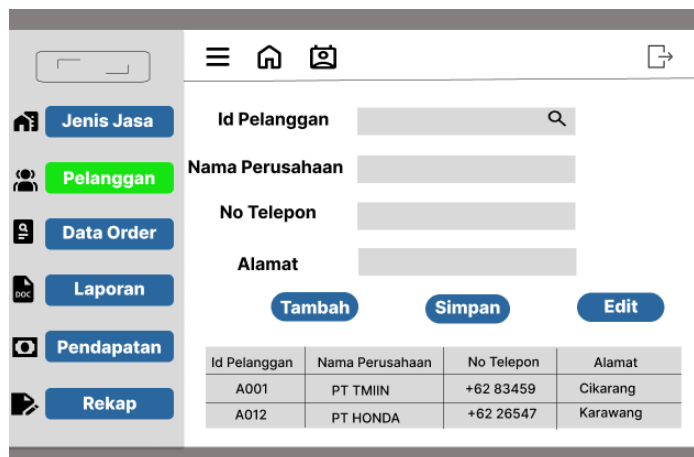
Jenis Jasa

Pelanggan

Data Order

Laporan

Pendapatan

Rekap

Id Pelanggan

Nama Perusahaan

No Telepon

Alamat

Tambah

Simpan

Edit

| Id Pelanggan | Nama Perusahaan | No Telepon | Alamat |
|---|---|---|---|
| A001 | PT TMIIN | +62 83459 | Cikarang |
| A012 | PT HONDA | +62 26547 | Karawang |